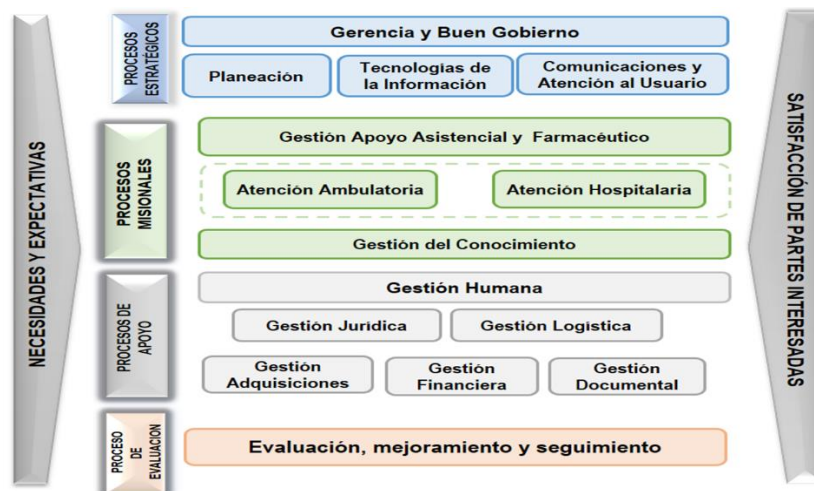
NECESIDADES Y EXPECTATIVAS

PROCESOS ESTRATÉGICOS

Gerencia y Buen Gobierno

Planeación

Tecnologías de la Información

Comunicaciones y Atención al Usuario

PROCESOS MISIONALES

Gestión Apoyo Asistencial y Farmacéutico

Atención Ambulatoria

Atención Hospitalaria

Gestión del Conocimiento

PROCESOS DE APOYO

Gestión Humana

Gestión Jurídica

Gestión Logística

Gestión Adquisiciones

Gestión Financiera

Gestión Documental

PROCESO DE EVALUACIÓN

Evaluación, mejoramiento y seguimiento

SATISFACCIÓN DE PARTES INTERESADAS